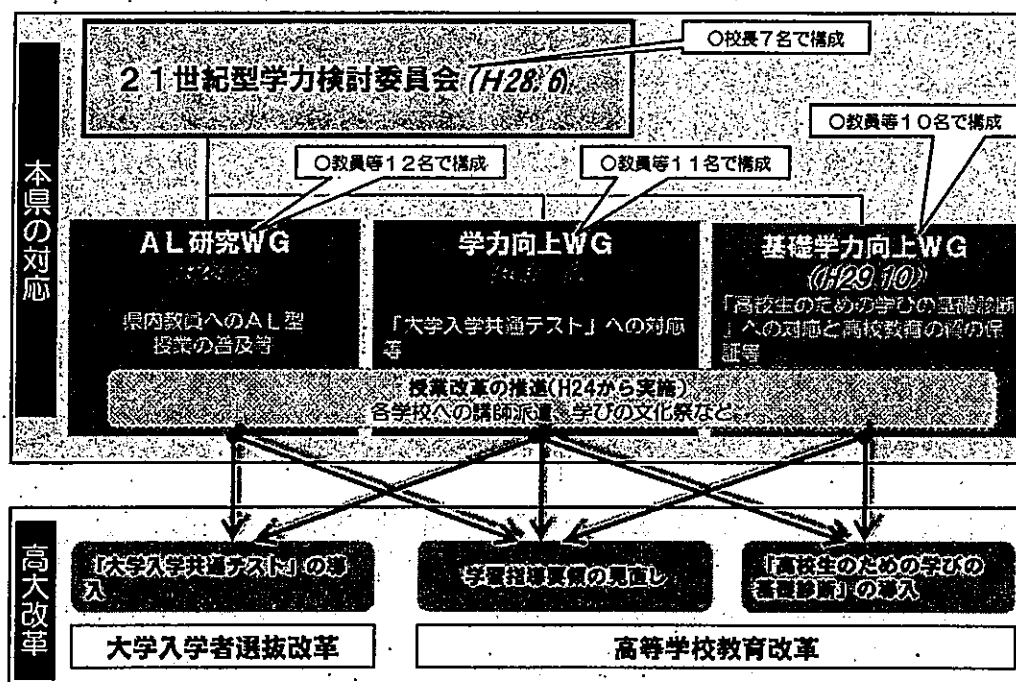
本県の対応

21世紀型学力検討委員会(H28.6)

○校長7名で構成

○教員等10名で構成

○教員等12名で構成

○教員等11名で構成

AL研究WG
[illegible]

県内教員へのAL型授業の普及等

学力向上WG
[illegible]

「大学入学共通テスト」への対応等

基礎学力向上WG
(H29.10)

「高校生のための学びの基礎診断」への対応と高校教育の質の保証等

授業改革の推進(H24から実施)
各学校への講師派遣、学びの文化祭など

高大改革

「大学入学共通テスト」の導入

学習指導要領の見直し

「高校生のための学びの基礎診断」の導入

大学入学者選抜改革

高等学校教育改革